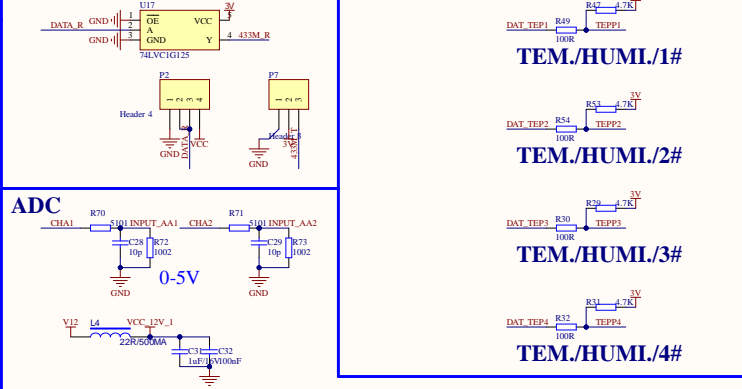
DATA_R
GND
GND
U17
1 OE
2 A
3 GND
VCC
Y 4
5
3V
433M_R
74LVC1G125

P2
1 2 3 4
Header 4
GND
DATA
VCC

P7
1 2 3
Header 3
GND
3V
433M

ADC
R70
CHA1
5101 INPUT_AA1
C28
10p
R72
1002
GND
R71
CHA2
5101 INPUT_AA2
C29
10p
R73
1002
GND
0-5V

V12
L4
VCC_12V_1
22R/500MA
C31
C32
1uF/16V
100nF

R47
4.7K
DAT_TEP1
R49
TEPP1
100R
TEM./HUMI./1#

3V
R53
4.7K
DAT_TEP2
R54
TEPP2
100R
TEM./HUMI./2#

3V
R29
4.7K
DAT_TEP3
R30
TEPP3
100R
TEM./HUMI./3#

3V
R31
4.7K
DAT_TEP4
R32
TEPP4
100R
TEM./HUMI./4#